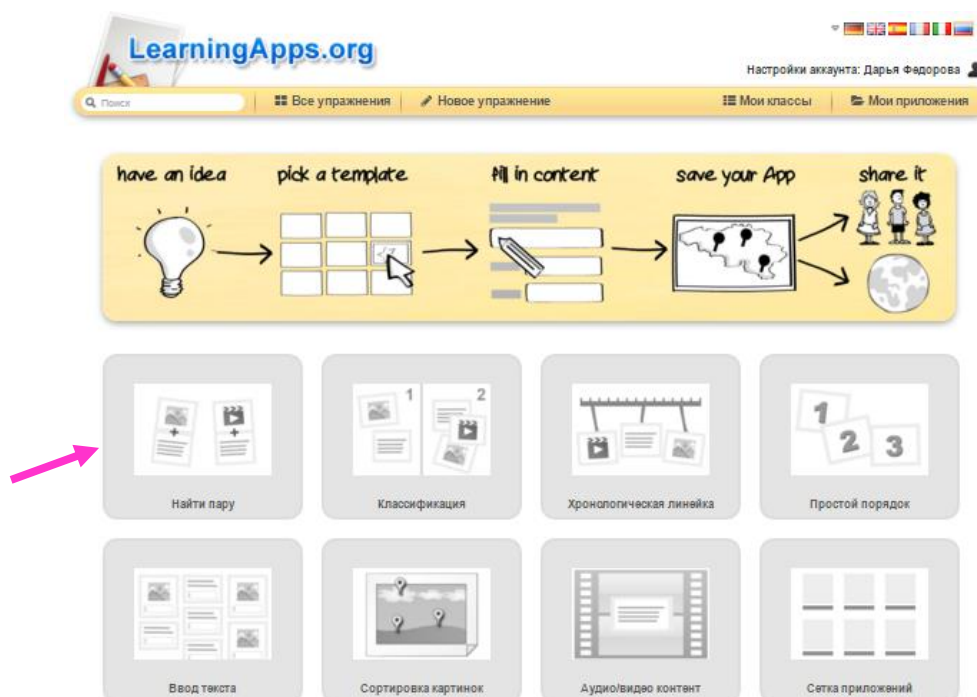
LearningApps.org

Настройки аккаунта: Дарья Федорова

Поиск | Все упражнения | Новое упражнение | Мои классы | Мои приложения

have an idea
pick a template
fill in content
save your App
share it

1
2

1
2
3

Найти пару
Классификация
Хронологическая линейка
Простой порядок

Ввод текста
Сортировка картинок
Аудио/видео контент
Сетка приложений